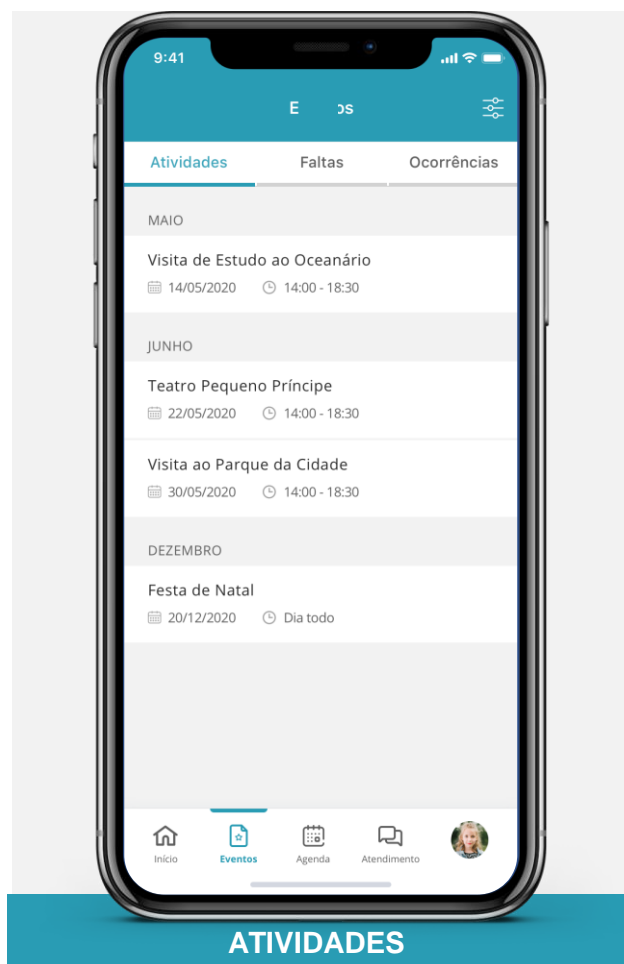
9:41

E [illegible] os

Atividades | Faltas | Ocorrências

MAIO

Visita de Estudo ao Oceanário
14/05/2020 14:00 - 18:30

JUNHO

Teatro Pequeno Príncipe
22/05/2020 14:00 - 18:30

Visita ao Parque da Cidade
30/05/2020 14:00 - 18:30

DEZEMBRO

Festa de Natal
20/12/2020 Dia todo

Início Eventos Agenda Atendimento

ATIVIDADES